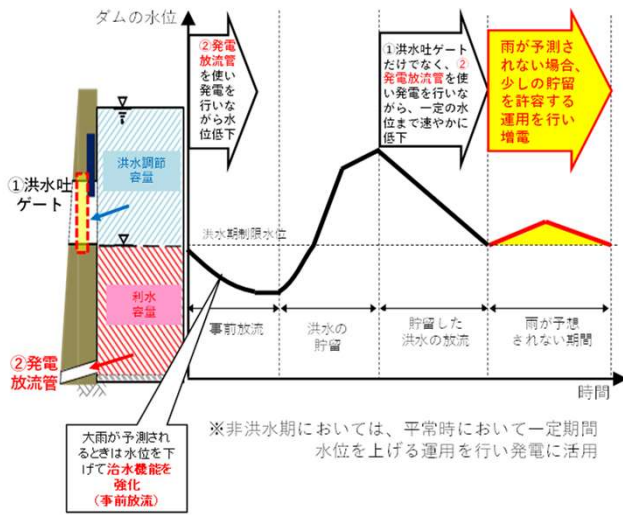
ダムの水位

②発電放流管を使い発電を行いながら水位低下

①洪水吐ゲートだけでなく、②発電放流管を使い発電を行いながら、一定の水位まで速やかに低下

雨が予測されない場合、少しの貯留を許容する運用を行い増電

①洪水吐ゲート

洪水調節容量

洪水期制限水位

利水容量

②発電放流管

事前放流

洪水の貯留

貯留した洪水の放流

雨が予想されない期間

時間

大雨が予測されるときは水位を下げて治水機能を強化（事前放流）

※非洪水期においては、平常時において一定期間水位を上げる運用を行い発電に活用